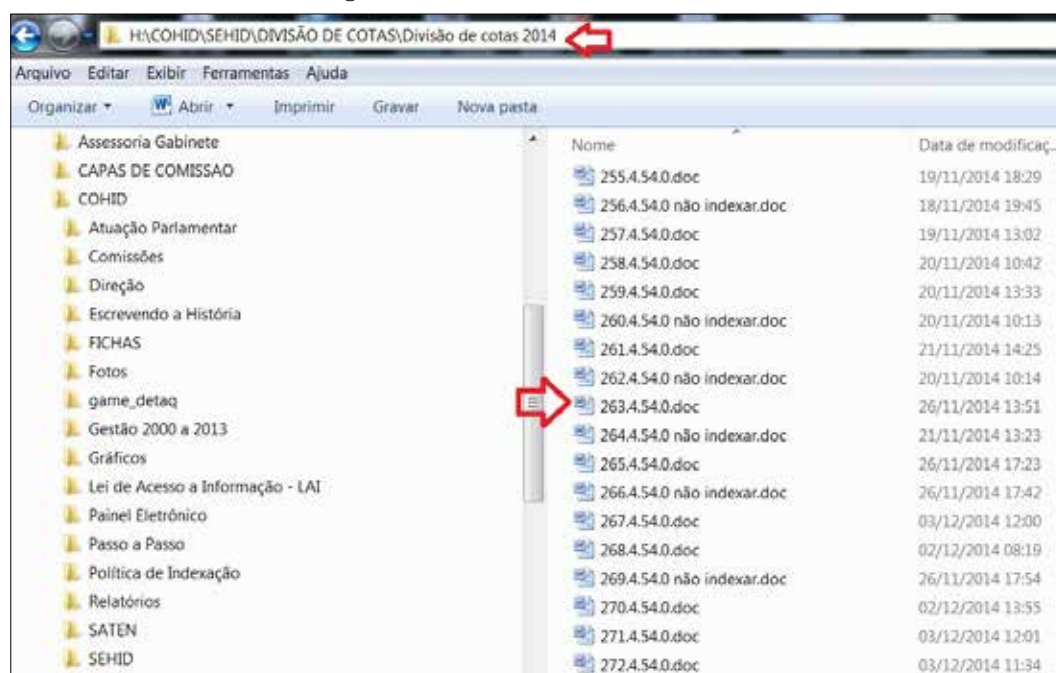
H:\COHID\SEHID\DIVISÃO DE COTAS\Divisão de cotas 2014

Arquivo Editar Exibir Ferramentas Ajuda

Organizar ▾ Abrir ▾ Imprimir Gravar Nova pasta

Assessoria Gabinete
CAPAS DE COMISSAO
COHID
Atuação Parlamentar
Comissões
Direção
Escrevendo a História
FICHAS
Fotos
game_detaq
Gestão 2000 a 2013
Gráficos
Lei de Acesso a Informação - LAI
Painel Eletrônico
Passo a Passo
Política de Indexação
Relatórios
SATEN
SEHID

| Nome | Data de modificaç... |
|---|---|
| 255.4.54.0.doc | 19/11/2014 18:29 |
| 256.4.54.0 não indexar.doc | 18/11/2014 19:45 |
| 257.4.54.0.doc | 19/11/2014 13:02 |
| 258.4.54.0.doc | 20/11/2014 10:42 |
| 259.4.54.0.doc | 20/11/2014 13:33 |
| 260.4.54.0 não indexar.doc | 20/11/2014 10:13 |
| 261.4.54.0.doc | 21/11/2014 14:25 |
| 262.4.54.0 não indexar.doc | 20/11/2014 10:14 |
| 263.4.54.0.doc | 26/11/2014 13:51 |
| 264.4.54.0 não indexar.doc | 21/11/2014 13:23 |
| 265.4.54.0.doc | 26/11/2014 17:23 |
| 266.4.54.0 não indexar.doc | 26/11/2014 17:42 |
| 267.4.54.0.doc | 03/12/2014 12:00 |
| 268.4.54.0.doc | 02/12/2014 08:19 |
| 269.4.54.0 não indexar.doc | 26/11/2014 17:54 |
| 270.4.54.0.doc | 02/12/2014 13:55 |
| 271.4.54.0.doc | 03/12/2014 12:01 |
| 272.4.54.0.doc | 03/12/2014 11:34 |